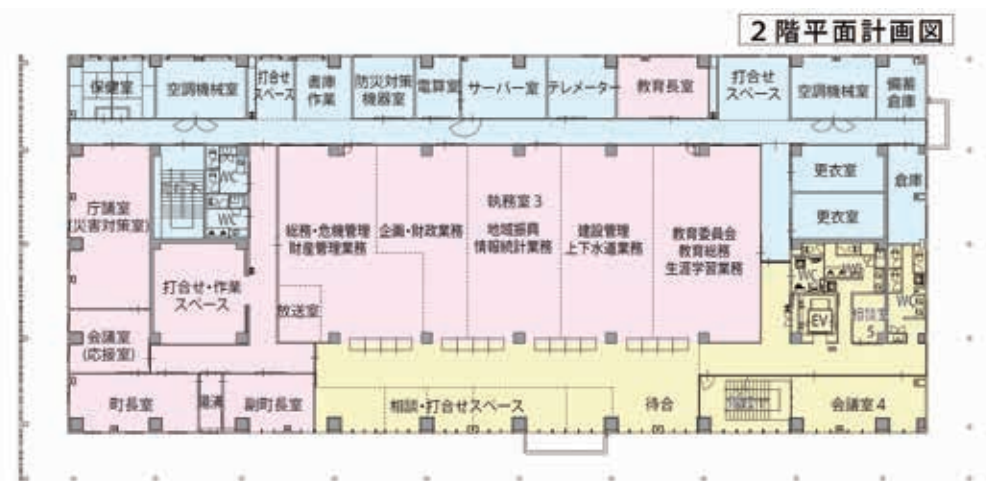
2階平面計画図

保健室
空調機械室
打合せスペース
書庫作業
防災対策機器室
電算室
サーバー室
テレメーター
教育長室
打合せスペース
空調機械室
備蓄倉庫

WC
WC
庁議室（災害対策室）
総務・危機管理 財産管理業務
企画・財政業務
執務室3
地域振興 情報統計業務
建設管理 上下水道業務
教育委員会 教育総務 生涯学習業務
更衣室
更衣室
倉庫
WC
WC
EV
相談室5

打合せ・作業スペース
放送室
会議室（応接室）

町長室
湯沸
副町長室
相談・打合せスペース
待合
会議室4